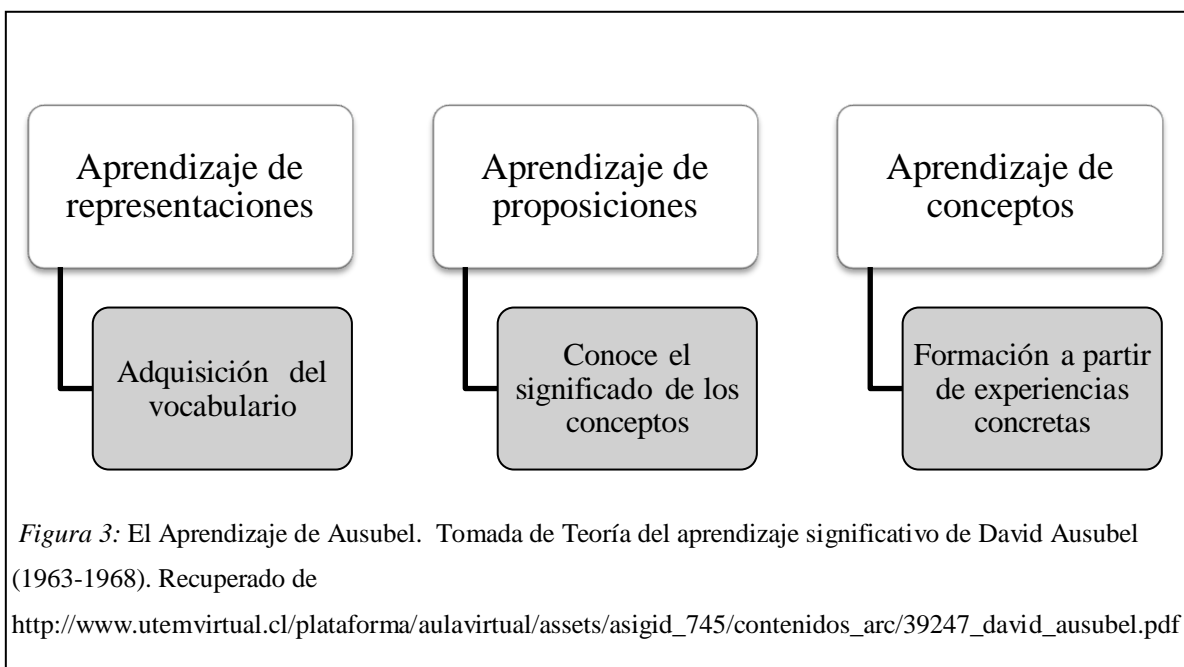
Aprendizaje de representaciones

Adquisición del vocabulario

Aprendizaje de proposiciones

Conoce el significado de los conceptos

Aprendizaje de conceptos

Formación a partir de experiencias concretas

*Figura 3:* El Aprendizaje de Ausubel. Tomada de Teoría del aprendizaje significativo de David Ausubel (1963-1968). Recuperado de http://www.utemvirtual.cl/plataforma/aulavirtual/assets/asigid_745/contenidos_arc/39247_david_ausubel.pdf